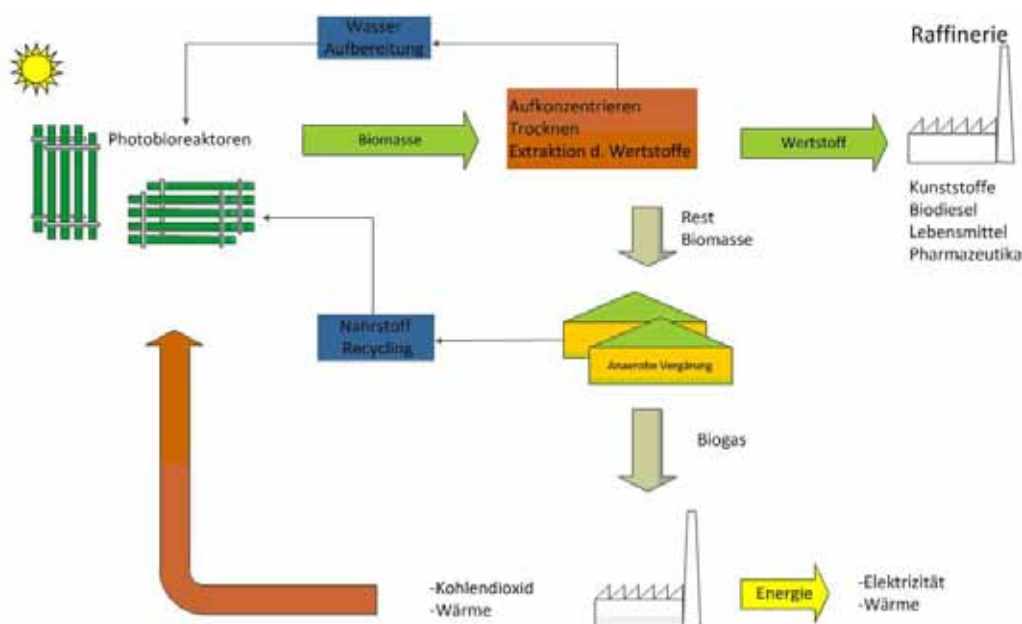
Wasser Aufbereitung

Raffinerie

Photobioreaktoren

Biomasse

Aufkonzentrieren
Trocknen
Extraktion d. Wertstoffe

Wertstoff

Kunststoffe
Biodiesel
Lebensmittel
Pharmazeutika

Rest Biomasse

Nährstoff Recycling

Anaerobe Vergärung

Biogas

-Kohlendioxid
-Wärme

Energie

-Elektrizität
-Wärme